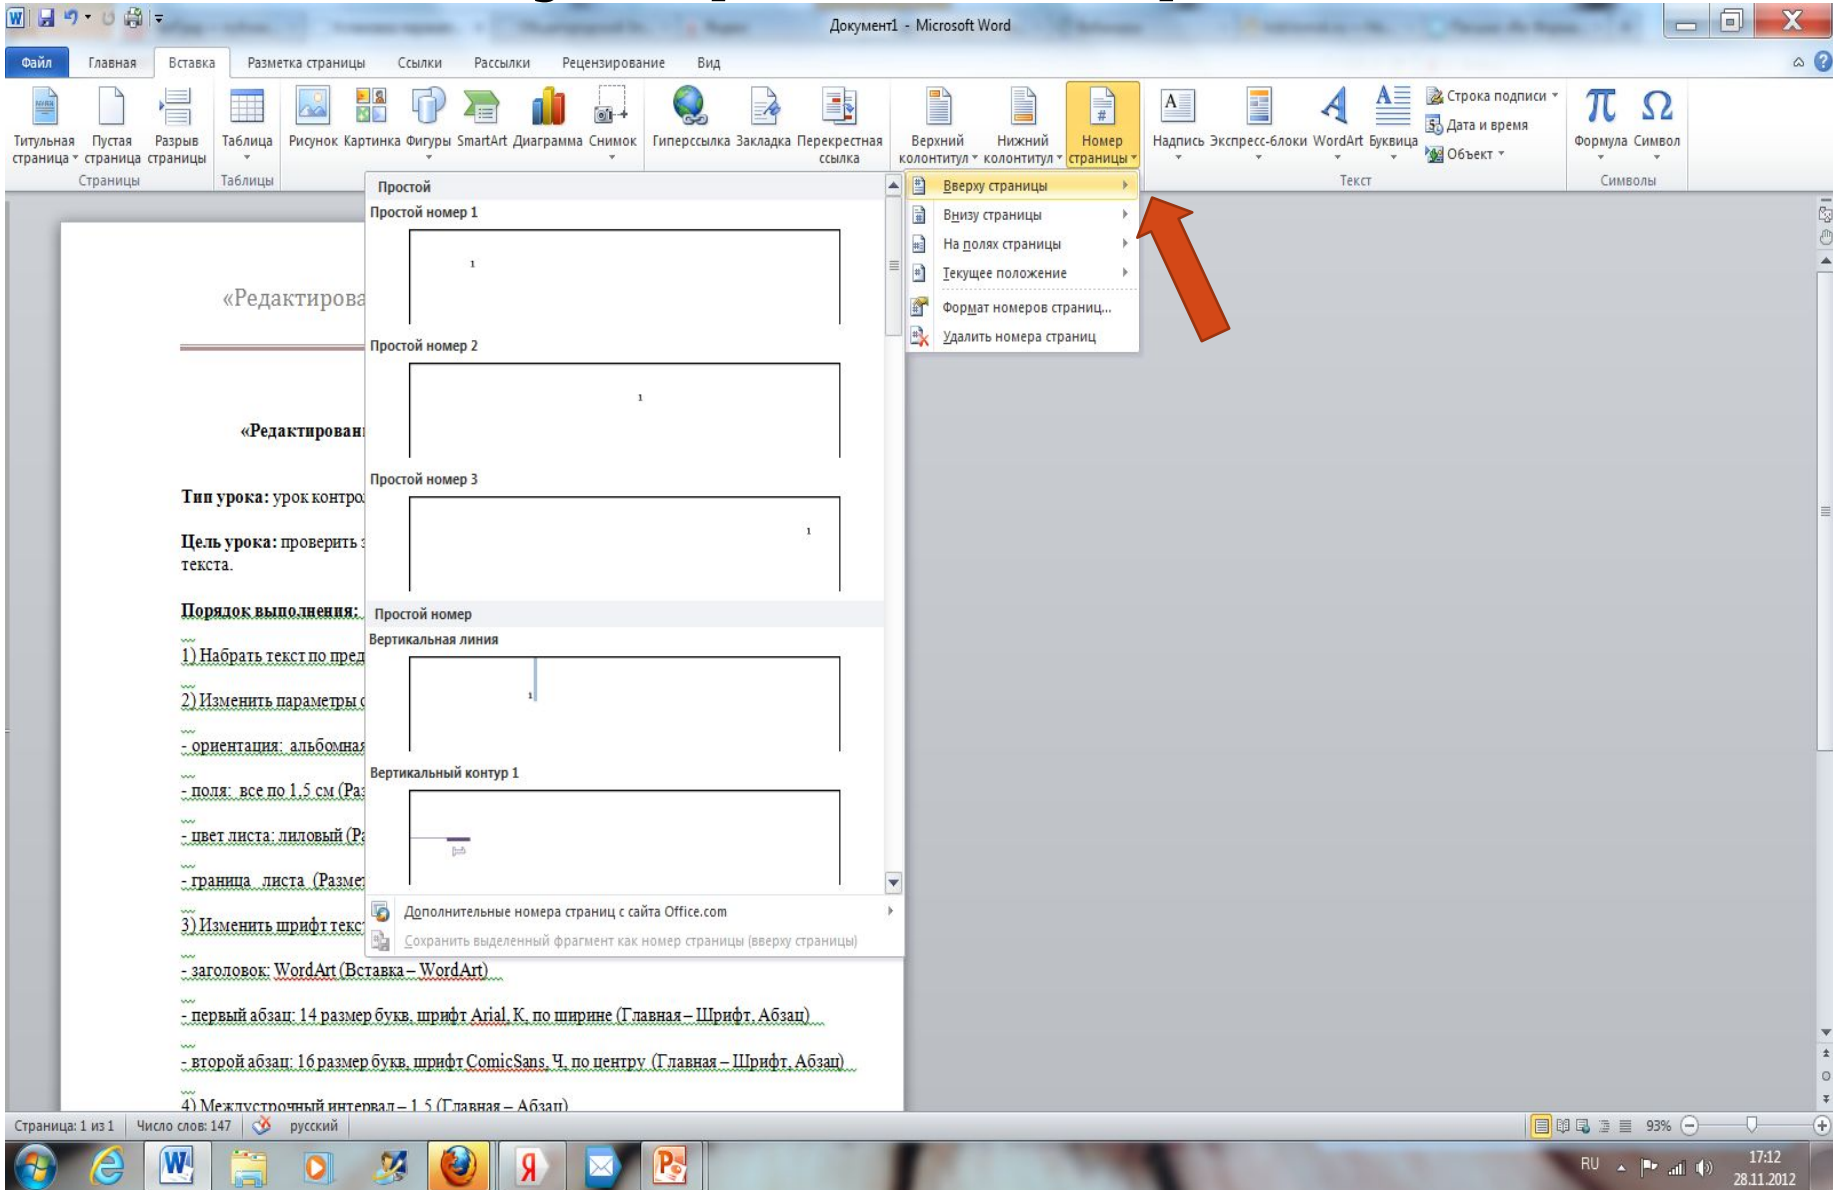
Документ1 - Microsoft Word

Файл Главная Вставка Разметка страницы Ссылки Рассылки Рецензирование Вид

Титульная страница Пустая страница Разрыв страницы
Страницы
Таблица
Таблицы
Рисунок Картинка Фигуры SmartArt Диаграмма Снимок
Гиперссылка Закладка Перекрестная ссылка
Верхний колонтитул Нижний колонтитул Номер страницы
Надпись Экспресс-блоки WordArt Буквица
Строка подписи
Дата и время
Объект
Текст
Формула Символ
Символы

Простой
Простой номер 1
1
Простой номер 2
1
Простой номер 3
1
Простой номер
Вертикальная линия
1
Вертикальный контур 1

Дополнительные номера страниц с сайта Office.com
Сохранить выделенный фрагмент как номер страницы (вверху страницы)

Вверху страницы
Внизу страницы
На полях страницы
Текущее положение
Формат номеров страниц...
Удалить номера страниц

«Редактирова

«Редактирован

Тип урока: урок контро

Цель урока: проверить текста.

Порядок выполнения:

1) Набрать текст по пред

2) Изменить параметры

- ориентация: альбомная

- поля: все по 1,5 см (Ра

- цвет листа: лиловый (Р

- граница листа (Разме

3) Изменить шрифт текс

- заголовок: WordArt (Вставка – WordArt)

- первый абзац: 14 размер букв, шрифт Arial, К, по ширине (Главная – Шрифт, Абзац)

- второй абзац: 16 размер букв, шрифт ComicSans, Ч, по центру (Главная – Шрифт, Абзац)

4) Междустрочный интервал – 1,5 (Главная – Абзац)

Страница: 1 из 1 Число слов: 147 русский
93%
RU 17:12 28.11.2012